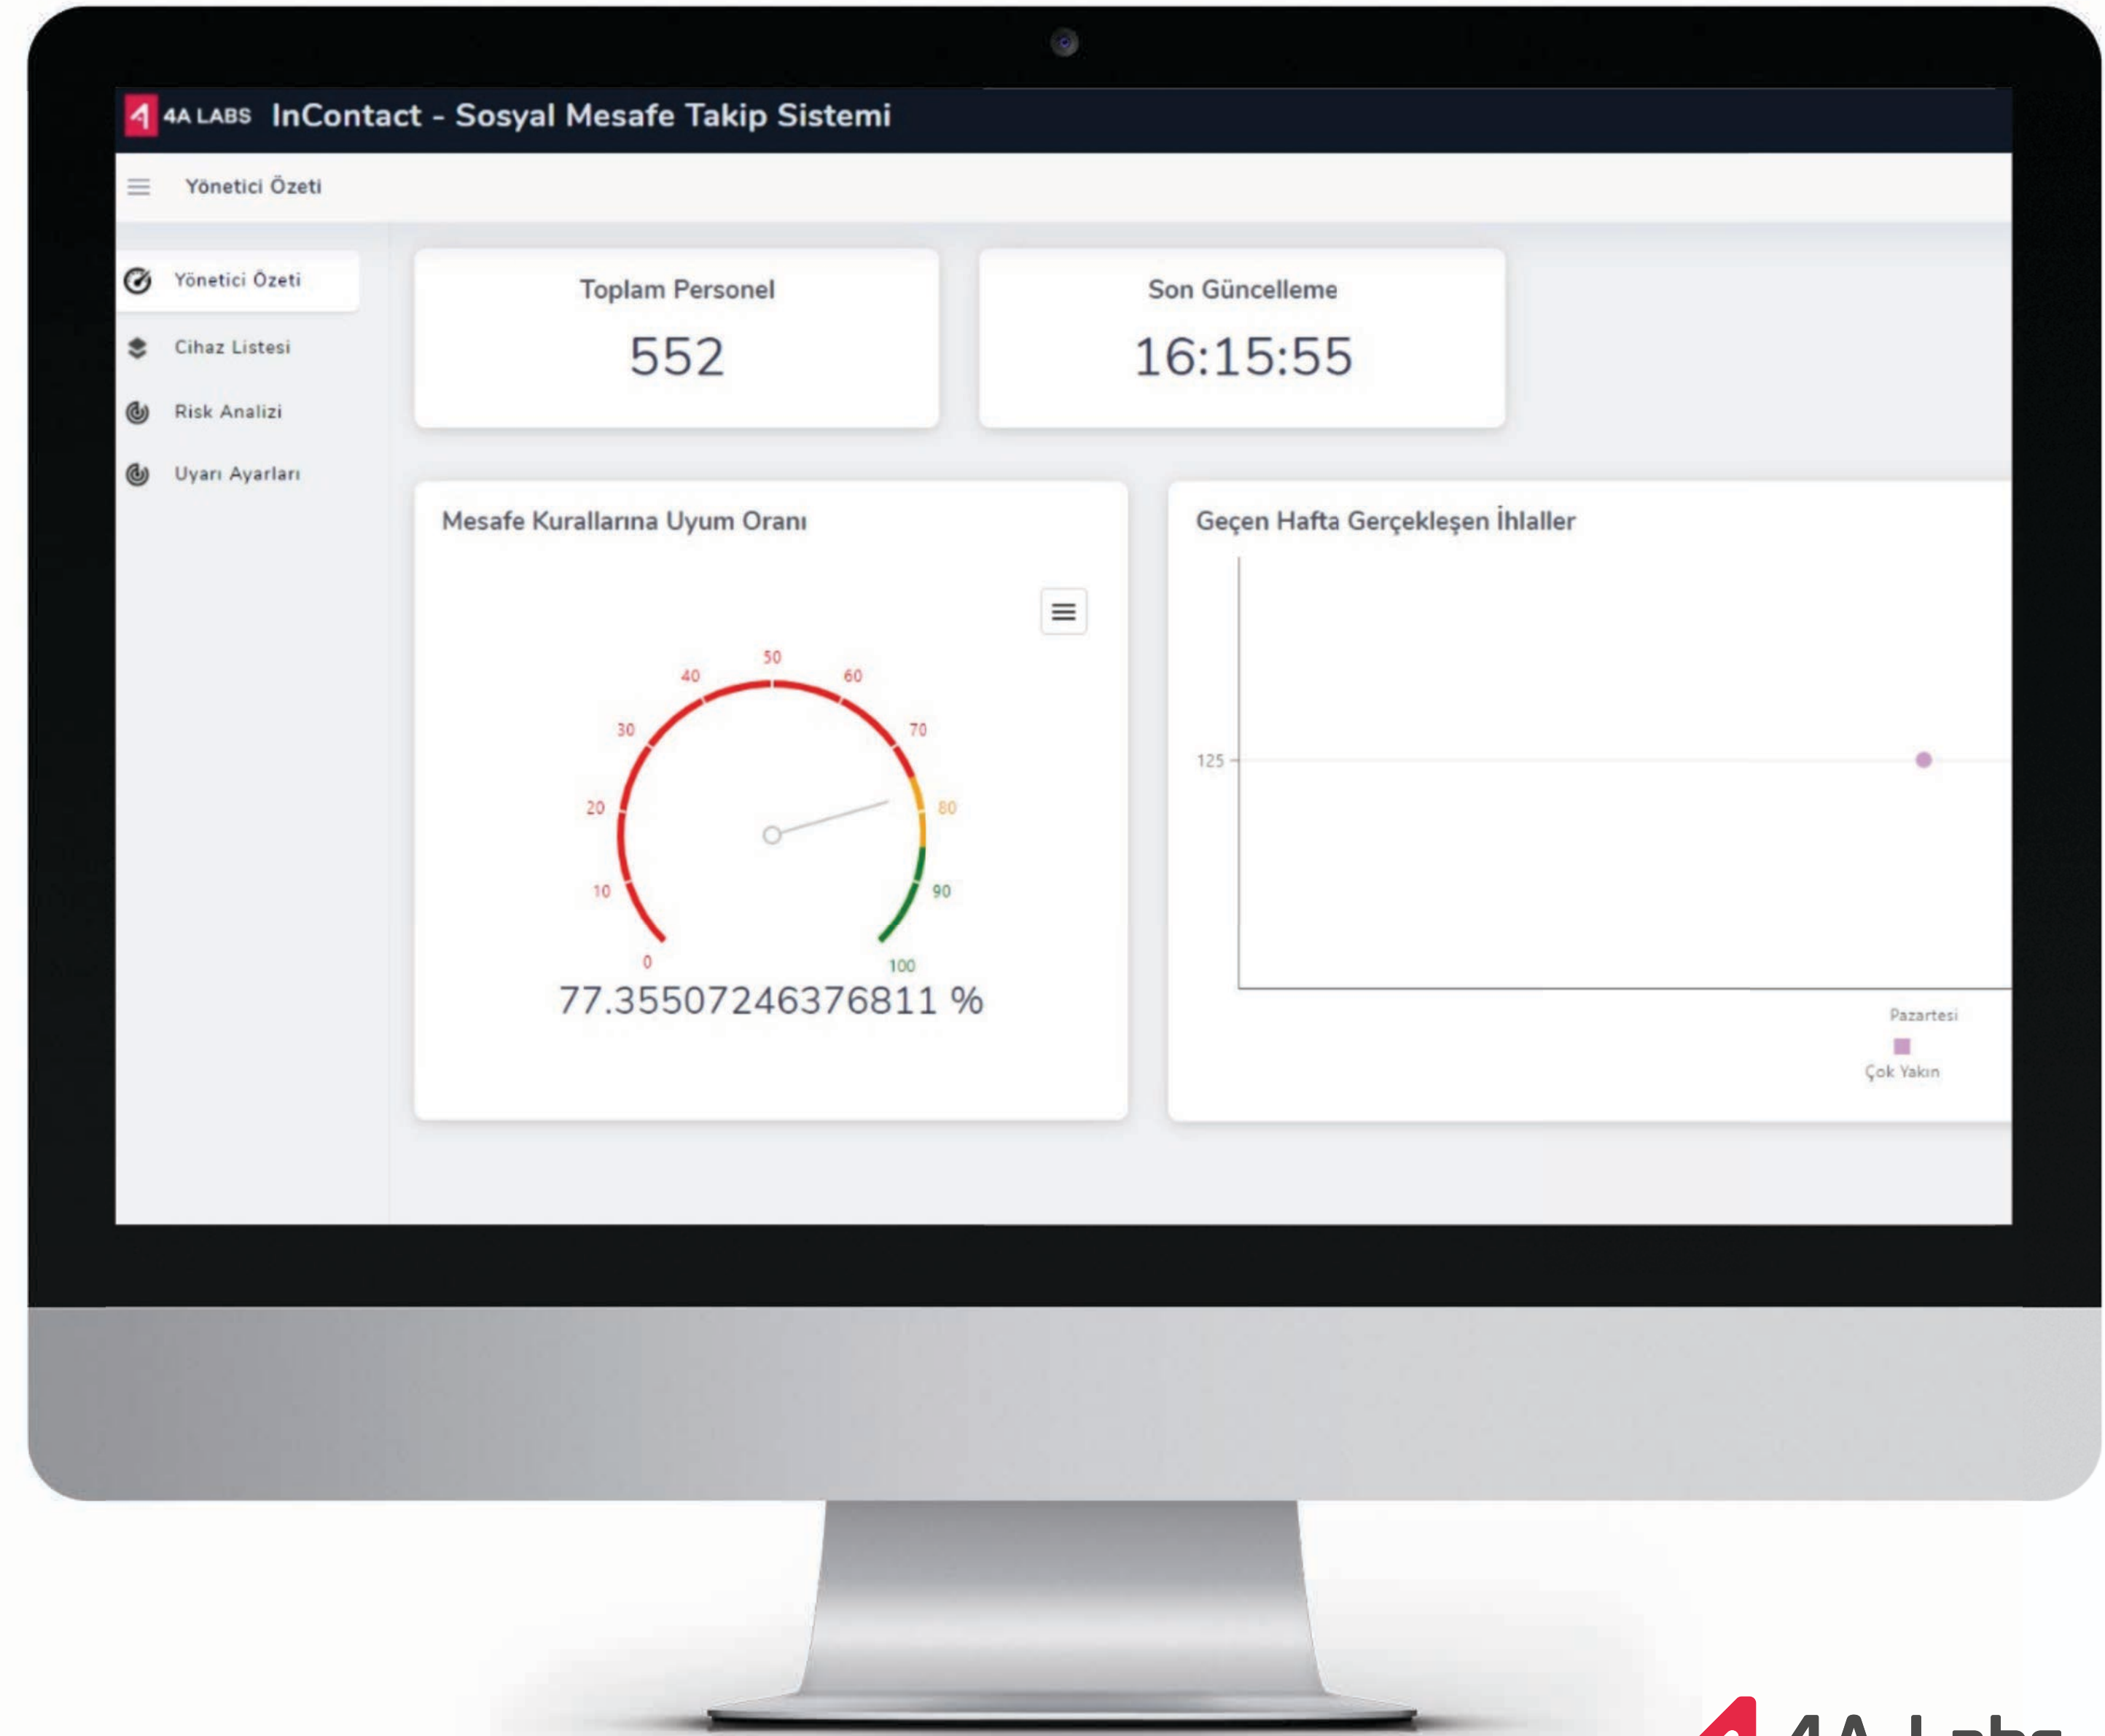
4A LABS InContact - Sosyal Mesafe Takip Sistemi

Yönetici Özeti

Yönetici Özeti
Cihaz Listesi
Risk Analizi
Uyarı Ayarları

Toplam Personel
552

Son Güncelleme
16:15:55

Mesafe Kurallarına Uyum Oranı

0
10
20
30
40
50
60
70
80
90
100

77.35507246376811 %

Geçen Hafta Gerçekleşen İhlaller

125

Pazartesi

Çok Yakın

4A Labs